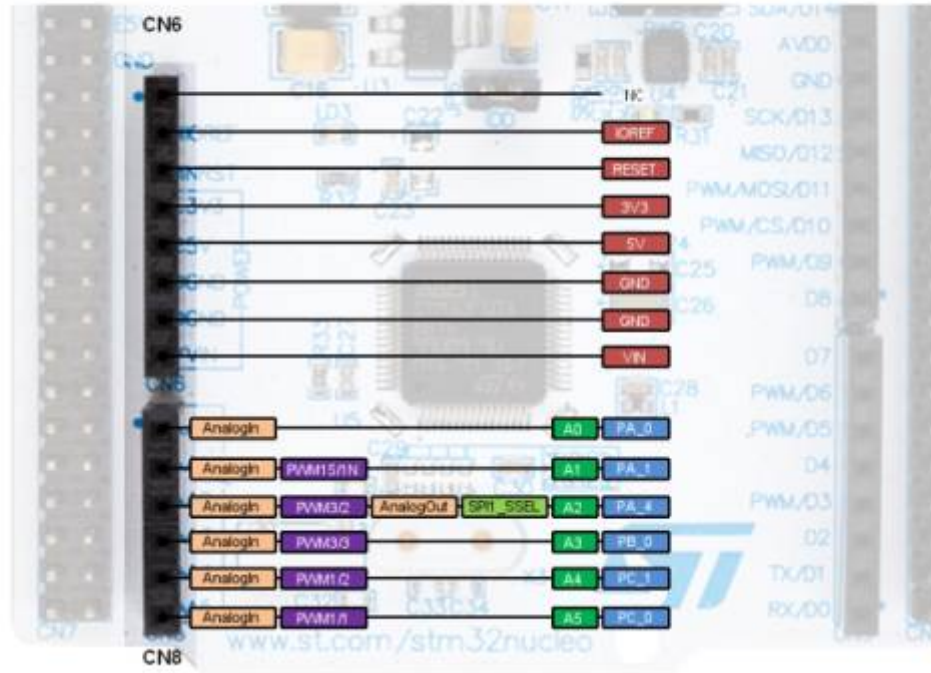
CN6
NC
IOREF
RESET
3V3
5V
GND
GND
VIN
AnalogIn A0 PA_0
AnalogIn PWM15/1N A1 PA_1
AnalogIn PWM3/2 AnalogOut SPI1_SSEL A2 PA_4
AnalogIn PWM3/3 A3 PB_0
AnalogIn PWM1/2 A4 PC_1
AnalogIn PWM1/1 A5 PC_0
CN8
SDA/D14
AVDD
GND
SCK/D13
MISO/D12
PWM/MOSI/D11
PWM/CS/D10
PWM/D9
D8
D7
PWM/D6
PWM/D5
D4
PWM/D3
D2
TX/D1
RX/D0
www.st.com/stm32nucleo